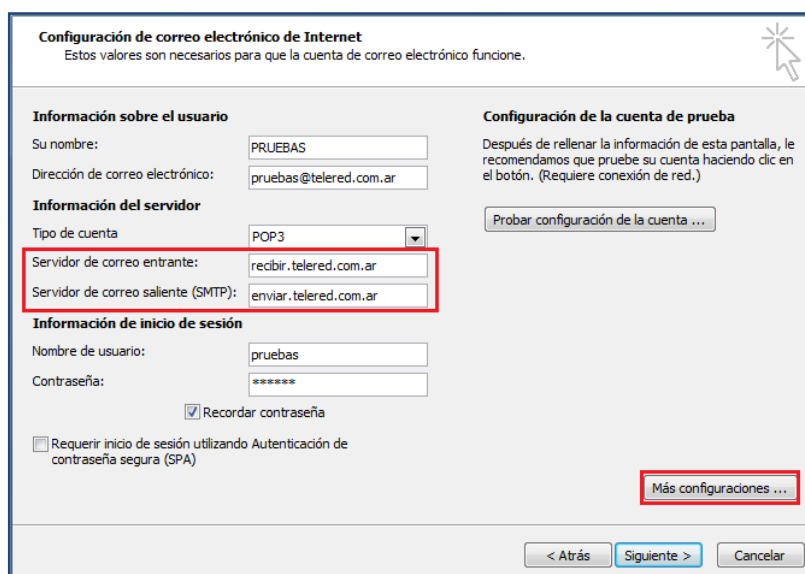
Configuración de correo electrónico de Internet
Estos valores son necesarios para que la cuenta de correo electrónico funcione.

Información sobre el usuario

Su nombre: PRUEBAS

Dirección de correo electrónico: pruebas@telered.com.ar

Información del servidor

Tipo de cuenta POP3

Servidor de correo entrante: recibir.telered.com.ar

Servidor de correo saliente (SMTP): enviar.telered.com.ar

Información de inicio de sesión

Nombre de usuario: pruebas

Contraseña: ******

Recordar contraseña

Requerir inicio de sesión utilizando Autenticación de contraseña segura (SPA)

Configuración de la cuenta de prueba

Después de rellenar la información de esta pantalla, le recomendamos que pruebe su cuenta haciendo clic en el botón. (Requiere conexión de red.)

Probar configuración de la cuenta ...

Más configuraciones ...

< Atrás Siguiente > Cancelar